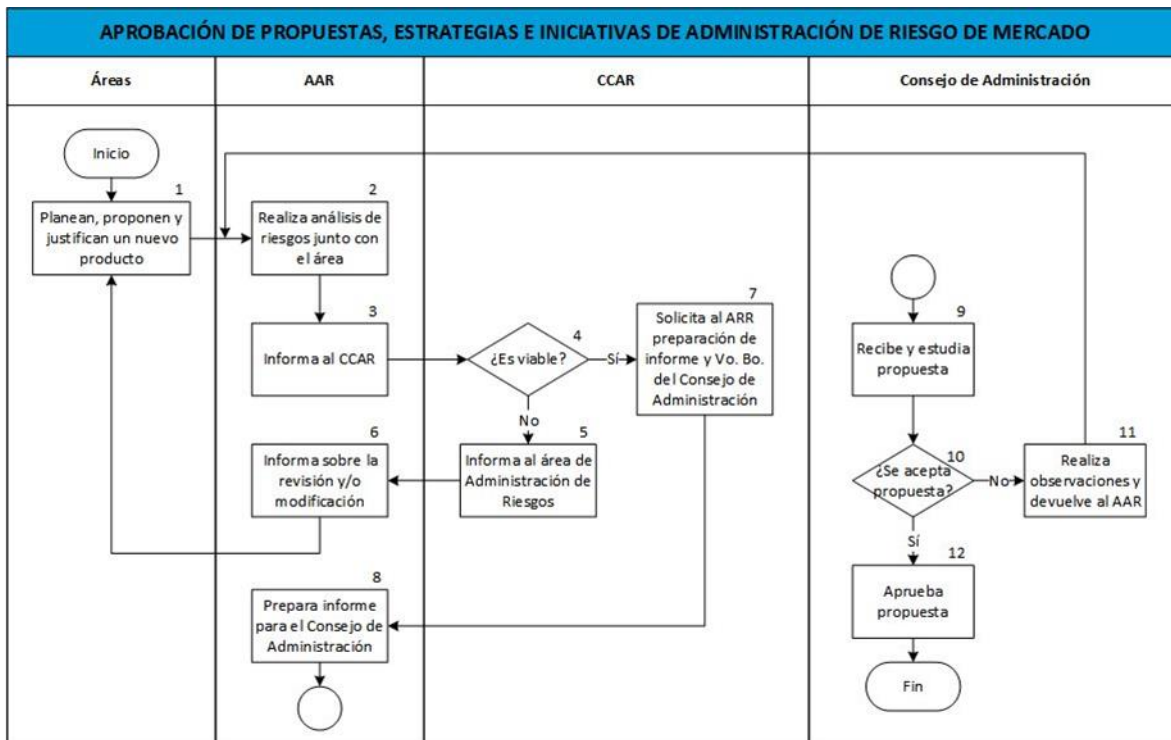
APROBACIÓN DE PROPUESTAS, ESTRATEGIAS E INICIATIVAS DE ADMINISTRACIÓN DE RIESGO DE MERCADO

Áreas

AAR

CCAR

Consejo de Administración

Inicio

1
Planean, proponen y justifican un nuevo producto

2
Realiza análisis de riesgos junto con el área

3
Informa al CCAR

4
¿Es viable?

Sí

No

5
Informa al área de Administración de Riesgos

6
Informa sobre la revisión y/o modificación

7
Solicita al ARR preparación de informe y Vo. Bo. del Consejo de Administración

8
Prepara informe para el Consejo de Administración

9
Recibe y estudia propuesta

10
¿Se acepta propuesta?

No

11
Realiza observaciones y devuelve al AAR

Sí

12
Aprueba propuesta

Fin